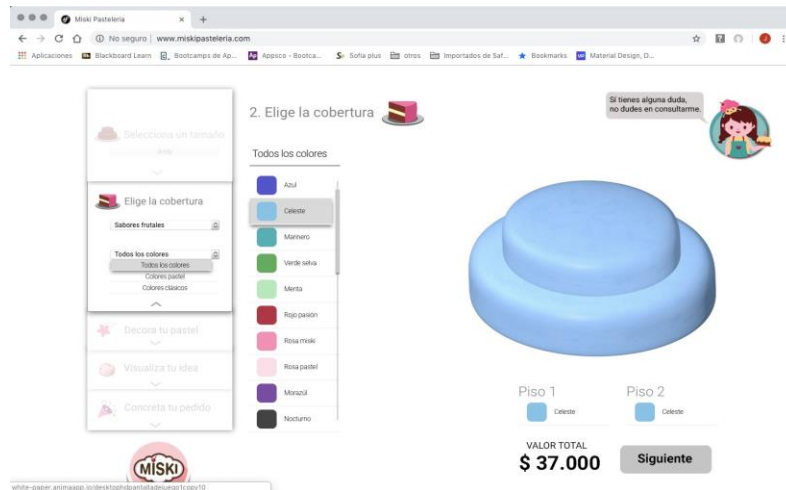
Miski Pastelería
No seguro | www.miskipasteleria.com
Aplicaciones Blackboard Learn Bootcamps de Ap... Appsco - Bootca... Sofia plus otros Importados de Saf... Bookmarks Material Design, D...

Selecciona un tamaño
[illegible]

Elige la cobertura
Sabores frutales
Todos los colores
Todos los colores
Colores pastel
Colores clásicos

Decora tu pastel
Visualiza tu idea
Concreta tu pedido

MISKI

2. Elige la cobertura

Todos los colores
Azul
Celeste
Marinero
Verde selva
Menta
Rojo pasión
Rosa miski
Rosa pastel
Morazúl
Nocturno

Si tienes alguna duda, no dudes en consultarme.

Piso 1
Celeste
Piso 2
Celeste

VALOR TOTAL
$ 37.000
Siguiente

white-paper.animaapp.io/desktophdpantalladejuego1copy10